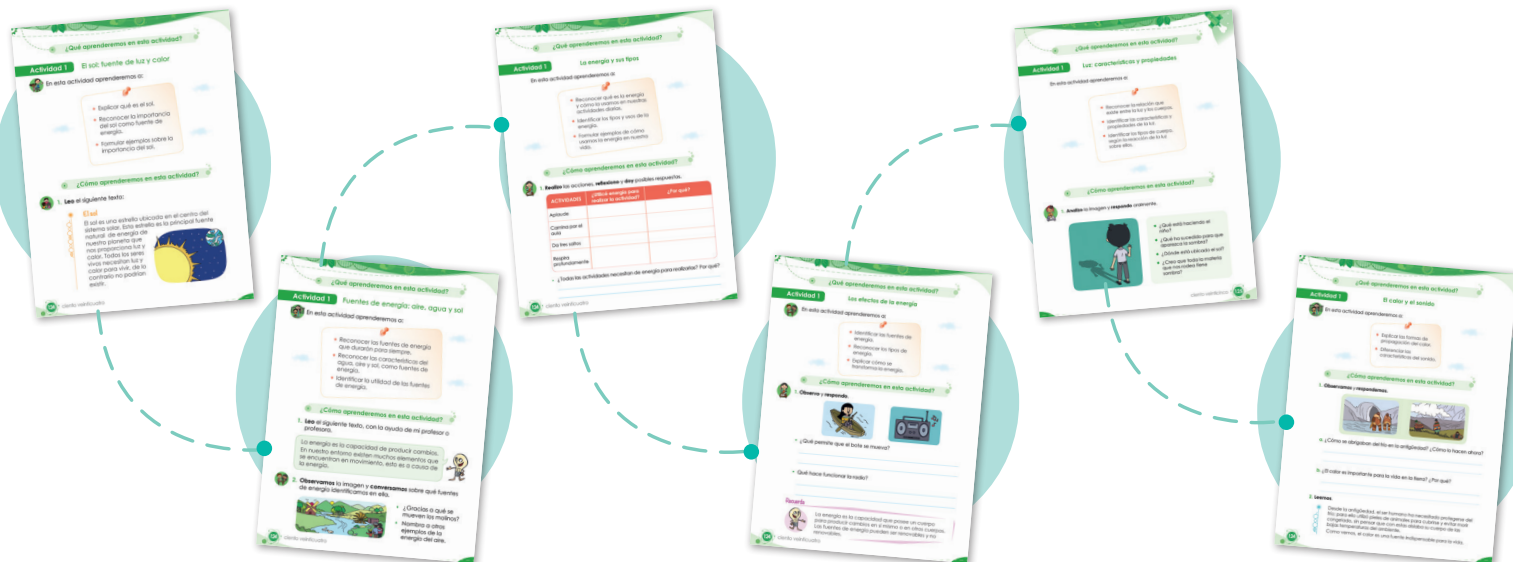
¿Qué aprenderemos en esta actividad?

Actividad 1 El sol: fuente de luz y calor

En esta actividad aprenderemos a:

Explicar qué es el sol.
Reconocer la importancia del sol como fuente de energía.
Formular ejemplos sobre la importancia del sol.

¿Cómo aprenderemos en esta actividad?

1. Leo el siguiente texto:

El sol
El sol es una estrella ubicada en el centro del sistema solar. Esta estrella es la principal fuente natural de energía de nuestro planeta que nos proporciona luz y calor. Todos los seres vivos necesitan luz y calor para vivir, de lo contrario no podrían existir.

ciento veinticuatro

¿Qué aprenderemos en esta actividad?

Actividad 1 Fuentes de energía: aire, agua y sol

En esta actividad aprenderemos a:

Reconocer las fuentes de energía que durarán para siempre.
Reconocer las características del agua, aire y sol, como fuentes de energía.
Identificar la utilidad de las fuentes de energía.

¿Cómo aprenderemos en esta actividad?

1. Leo el siguiente texto, con la ayuda de mi profesor o profesora.

La energía es la capacidad de producir cambios. En nuestro entorno existen muchos elementos que se encuentran en movimiento, esto es a causa de la energía.

2. Observamos la imagen y conversamos sobre qué fuentes de energía identificamos en ella.

¿Gracias a qué se mueven los molinos?
Nombra a otros ejemplos de la energía del aire.

ciento veinticuatro

¿Qué aprenderemos en esta actividad?

Actividad 1 La energía y sus tipos

En esta actividad aprenderemos a:

Reconocer qué es la energía y cómo la usamos en nuestras actividades diarias.
Identificar los tipos y usos de la energía.
Formular ejemplos de cómo usamos la energía en nuestra vida.

¿Cómo aprenderemos en esta actividad?

1. Realizo las acciones, reflexiono y doy posibles respuestas.

| Actividades | ¿Utilizo energía para realizar la actividad? | ¿Por qué? |
|---|---|---|
| Aplaudir | | |
| Caminar por el aula | | |
| Dar tres saltos | | |
| Respirar profundamente | | |

¿Todas las actividades necesitan de energía para realizarse? ¿Por qué?

ciento veinticuatro

Actividad 1 Los efectos de la energía

En esta actividad aprenderemos a:

Identificar las fuentes de energía.
Reconocer los tipos de energía.
Explicar cómo se transforma la energía.

¿Cómo aprenderemos en esta actividad?

1. Observo y respondo.

¿Qué permite que el bote se mueva?

¿Qué hace funcionar la radio?

Recuerda
La energía es la capacidad que posee un cuerpo para producir cambios en sí mismo o en otros cuerpos. Las fuentes de energía pueden ser renovables y no renovables.

ciento veinticuatro

¿Qué aprenderemos en esta actividad?

Actividad 1 Luz: características y propiedades

En esta actividad aprenderemos a:

Reconocer la relación que existe entre la luz y los cuerpos.
Identificar las características o propiedades de la luz.
Identificar los tipos de cuerpos, según la reacción de la luz sobre ellos.

¿Cómo aprenderemos en esta actividad?

1. Analizo la imagen y respondo oralmente.

¿Qué está haciendo el niño?
¿Qué ha sucedido para que aparezca la sombra?
¿Dónde está ubicado el sol?
¿Crees que toda la materia que nos rodea tiene sombra?

ciento veinticuatro

¿Qué aprenderemos en esta actividad?

Actividad 1 El calor y el sonido

En esta actividad aprenderemos a:

Explicar las formas de propagación del calor.
Diferenciar las características del sonido.

¿Cómo aprenderemos en esta actividad?

1. Observamos y respondemos.

¿Cómo se abrigaban del frío en la antigüedad? ¿Cómo lo hacen ahora?

¿El calor es importante para la vida en la tierra? ¿Por qué?

2. Leemos.

Desde la antigüedad, el ser humano ha necesitado protegerse del frío, para ello utilizó pieles de animales para cubrirse y evitar morir congelado, al pensar que con estas abrigo su cuerpo del frío y bajas temperaturas del ambiente.
Como vemos, el calor es una fuente indispensable para la vida.

ciento veinticuatro